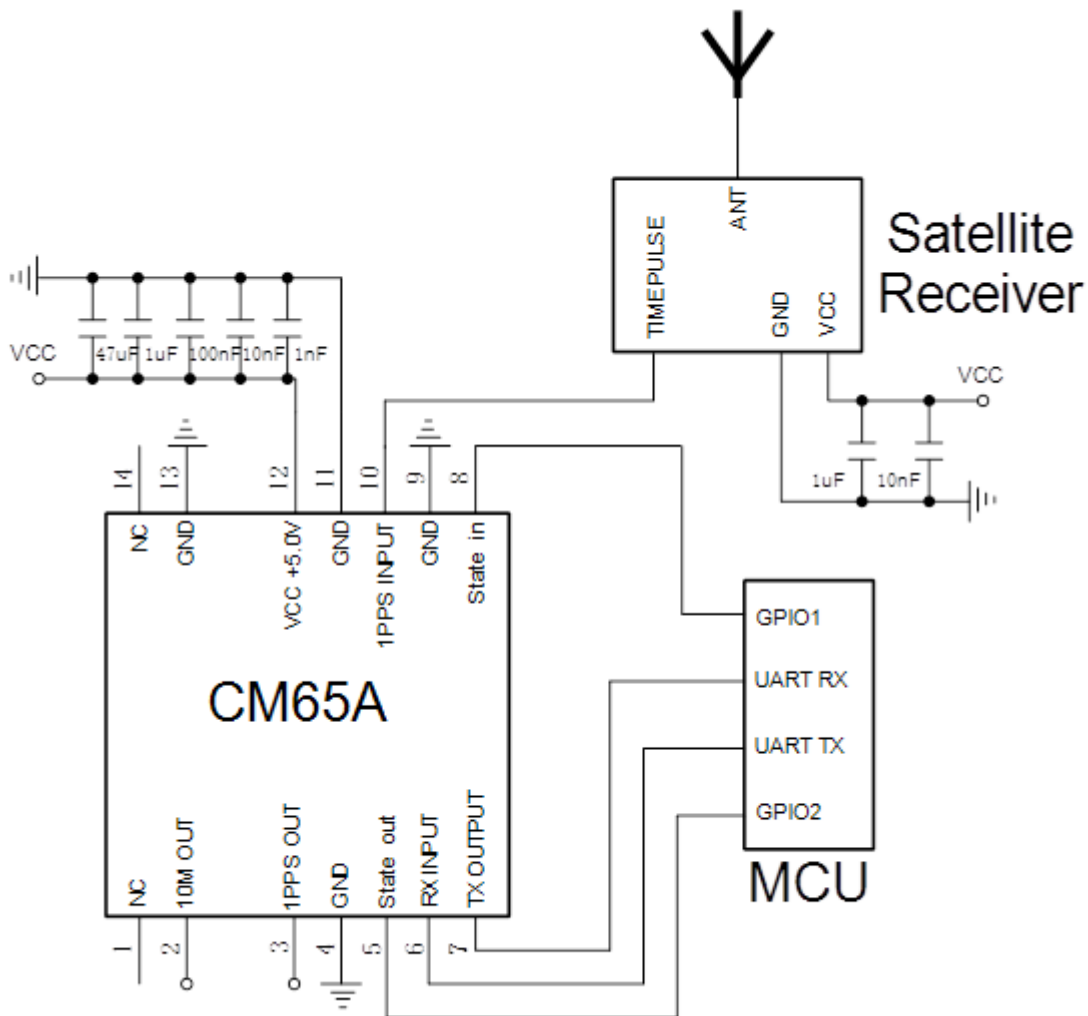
Satellite Receiver

ANT
TIMEPULSE
GND
VCC

VCC
1uF
10nF

VCC
47uF
1uF
100nF
10nF
1nF

14
13
12
11
10
9
8

NC
GND
VCC +5.0V
GND
1PPS INPUT
GND
State in

CM65A

NC
10M OUT
1PPS OUT
GND
State out
RX INPUT
TX OUTPUT

1
2
3
4
5
6
7

GPIO1
UART RX
UART TX
GPIO2

MCU